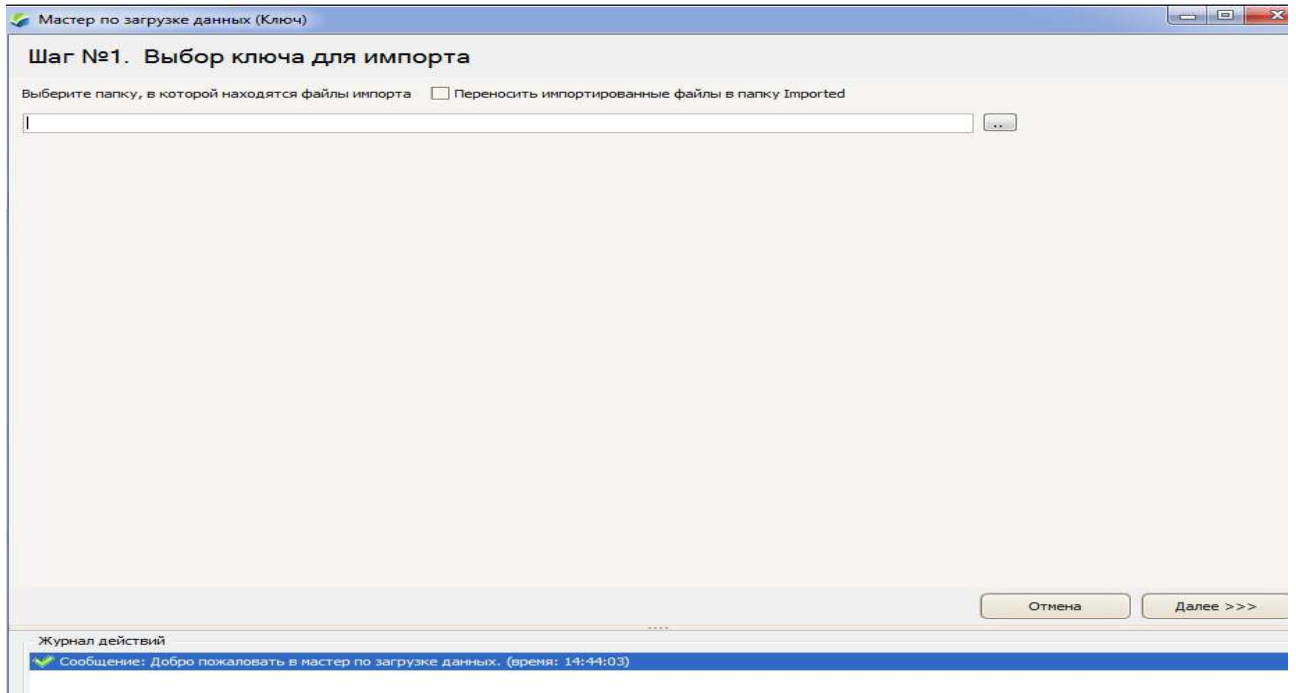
Мастер по загрузке данных (Ключ)

Шаг №1. Выбор ключа для импорта

Выберите папку, в которой находятся файлы импорта

Переносить импортированные файлы в папку Imported

...

Отмена

Далее >>>

Журнал действий

Сообщение: Добро пожаловать в мастер по загрузке данных. (время: 14:44:03)